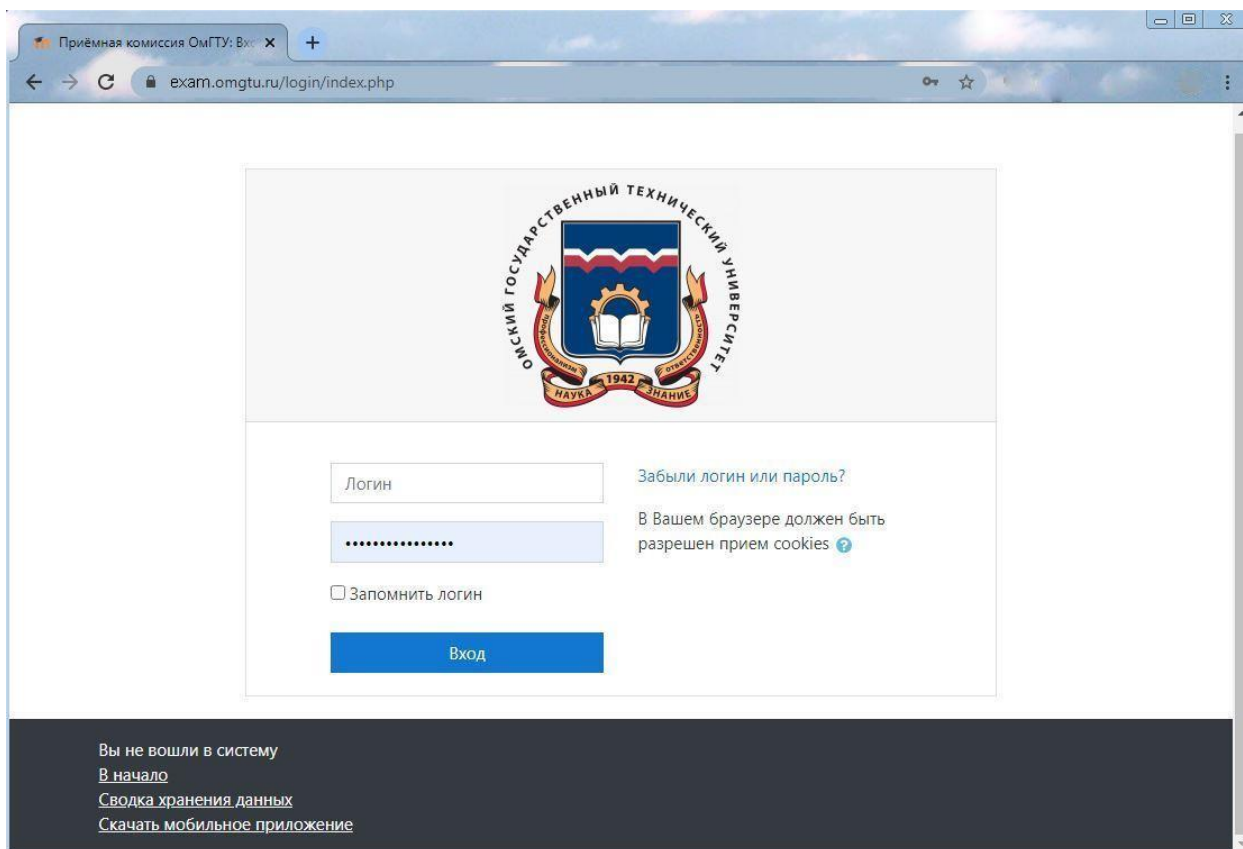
Приёмная комиссия ОмГТУ: Вх

exam.omgtu.ru/login/index.php

ОМСКИЙ ГОСУДАРСТВЕННЫЙ ТЕХНИЧЕСКИЙ УНИВЕРСИТЕТ

1942

НАУКА ЗНАНИЕ

Логин

••••••••••••••••

Запомнить логин

Вход

Забыли логин или пароль?

В Вашем браузере должен быть разрешен прием cookies

Вы не вошли в систему
В начало
Сводка хранения данных
Скачать мобильное приложение